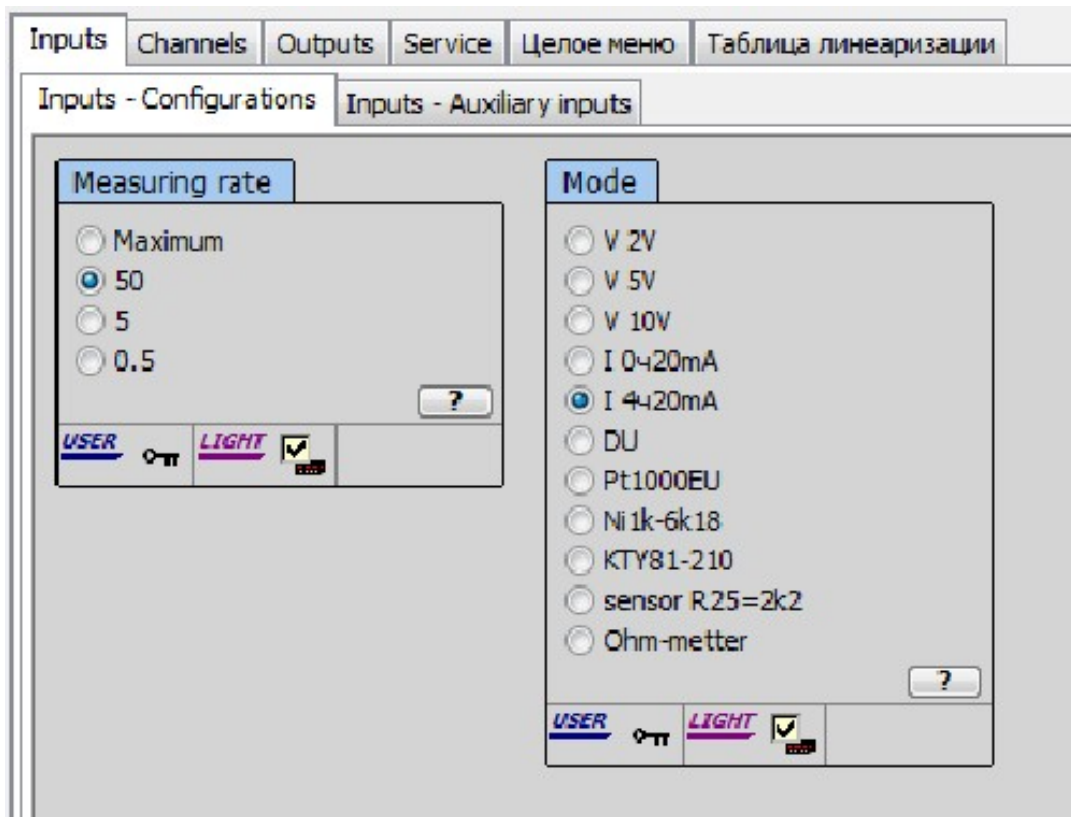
Inputs | Channels | Outputs | Service | Целое меню | Таблица линеаризации

Inputs - Configurations | Inputs - Auxiliary inputs

Measuring rate

Maximum
50
5
0.5

?

USER LIGHT

Mode

V 2V
V 5V
V 10V
I 0ч20mA
I 4ч20mA
DU
Pt1000EU
Ni1k-6k18
KTY81-210
sensor R25=2k2
Ohm-metter

?

USER LIGHT